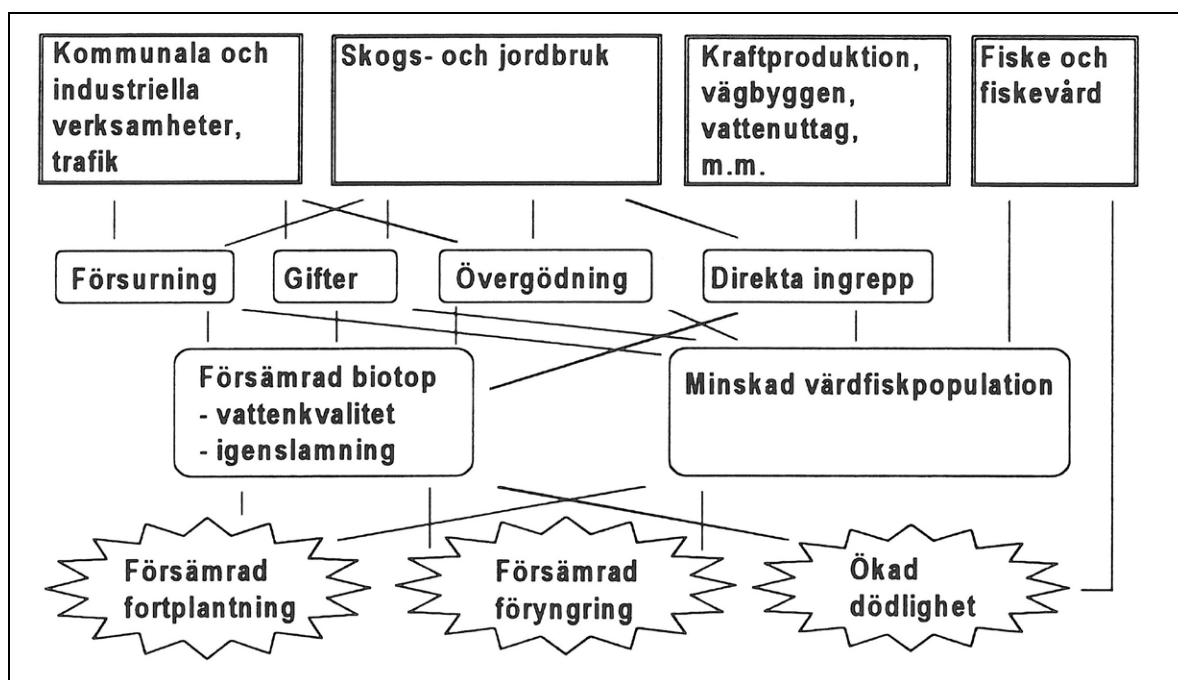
Kommunala och industriella verksamheter, trafik

Skogs- och jordbruk

Kraftproduktion, vägbyggen, vattenuttag, m.m.

Fiske och fiskevård

Försurning

Gifter

Övergödning

Direkta ingrepp

Försämrad biotop
- vattenkvalitet
- igenslamning

Minskad värdfiskpopulation

Försämrad fortplantning

Försämrad föryngring

Ökad dödlighet